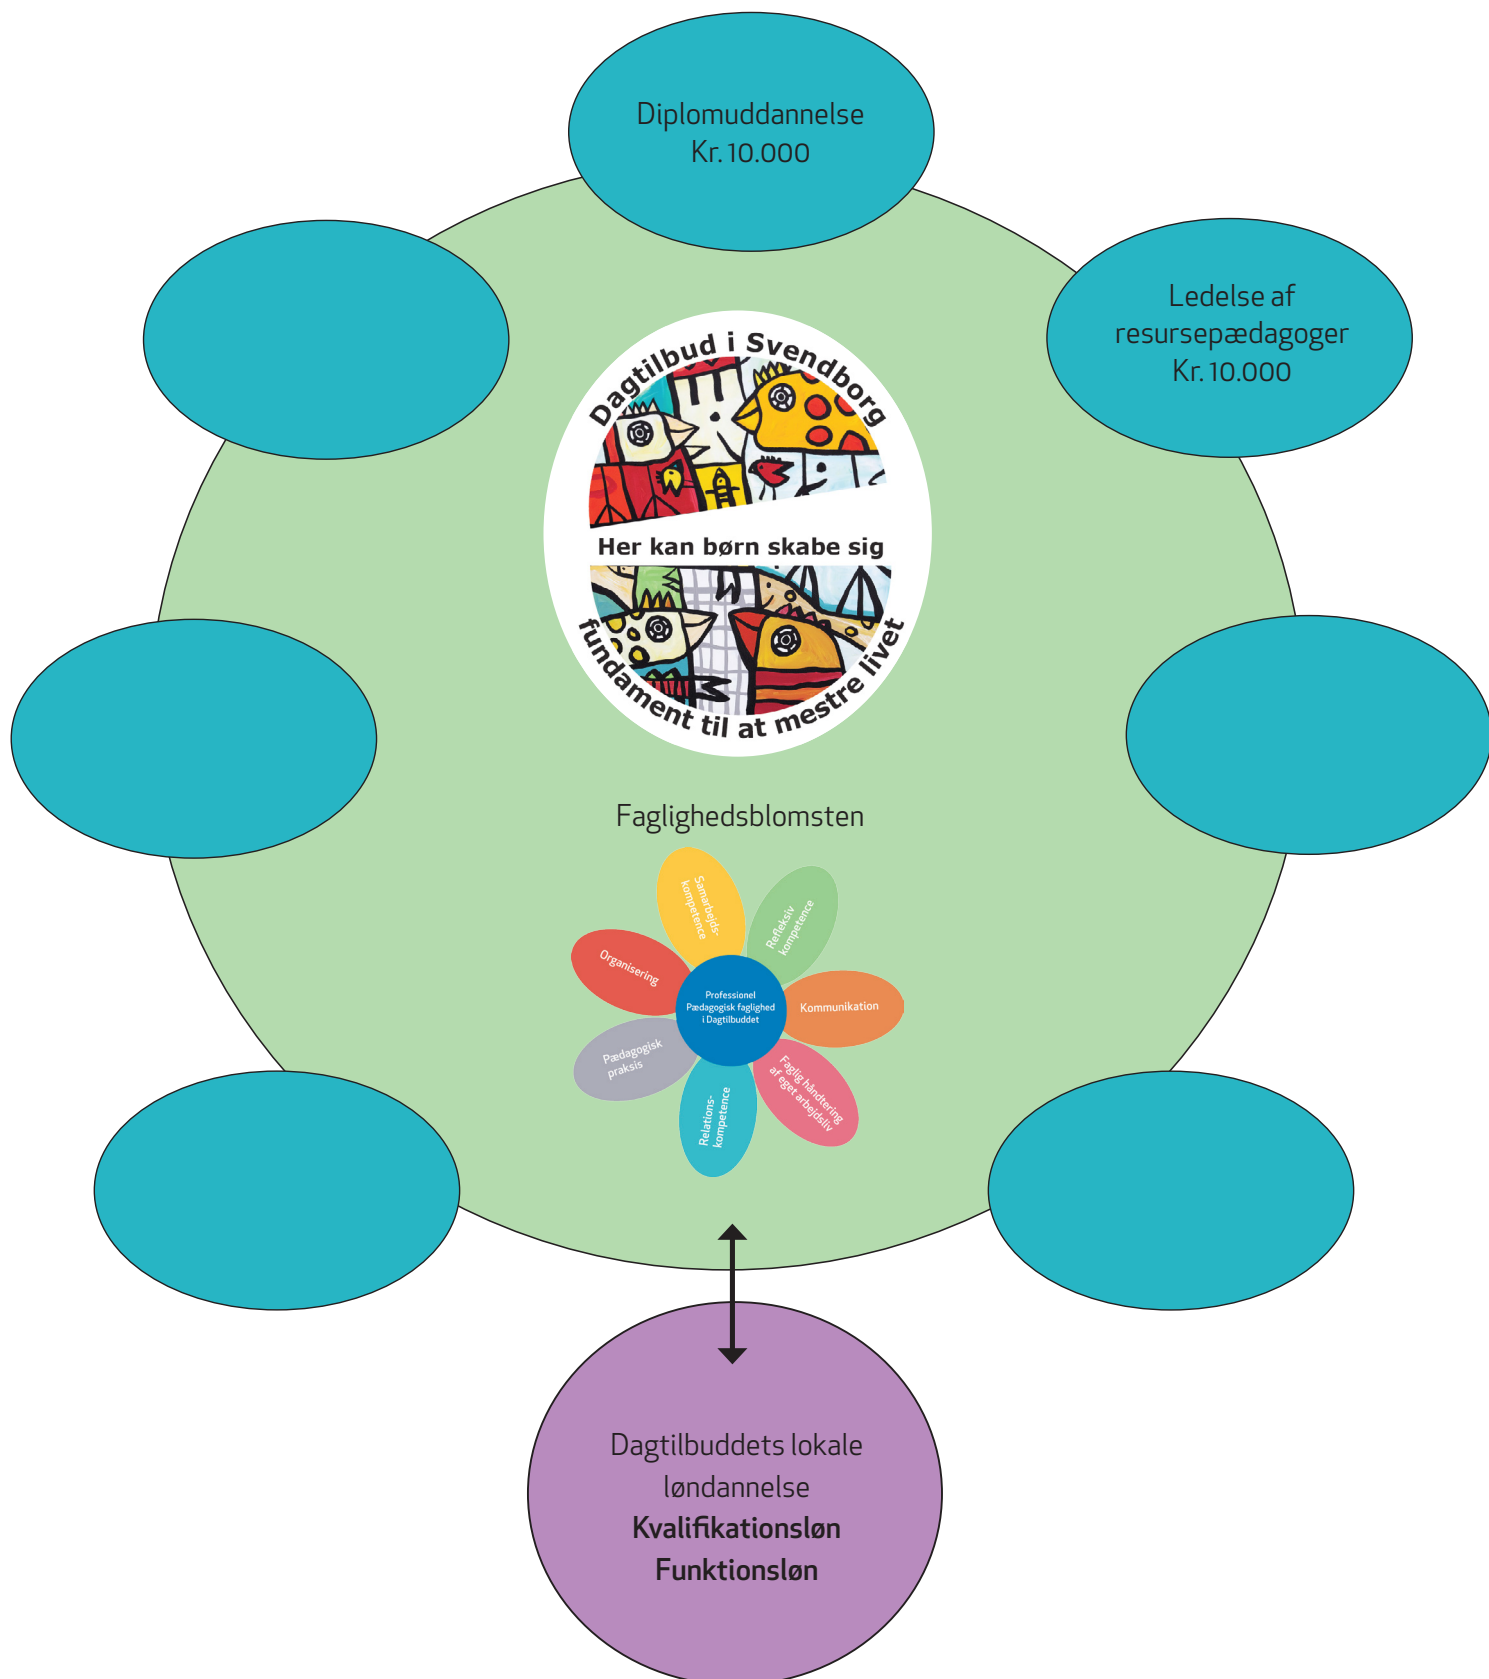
Diplomuddannelse
Kr. 10.000

Ledelse af resursepædagoger
Kr. 10.000

Dagtilbud i Svendborg

Her kan børn skabe sig

fundament til at mestre livet

Faglighedsblomsten

Samarbejds-kompetence

Refleksiv kompetence

Organisering

Professionel Pædagogisk faglighed i Dagtilbuddet

Kommunikation

Pædagogisk praksis

Relations-kompetence

Faglig håndtering af eget arbejdsliv

Dagtilbuddets lokale løndannelse
**Kvalifikationsløn**
**Funktionsløn**